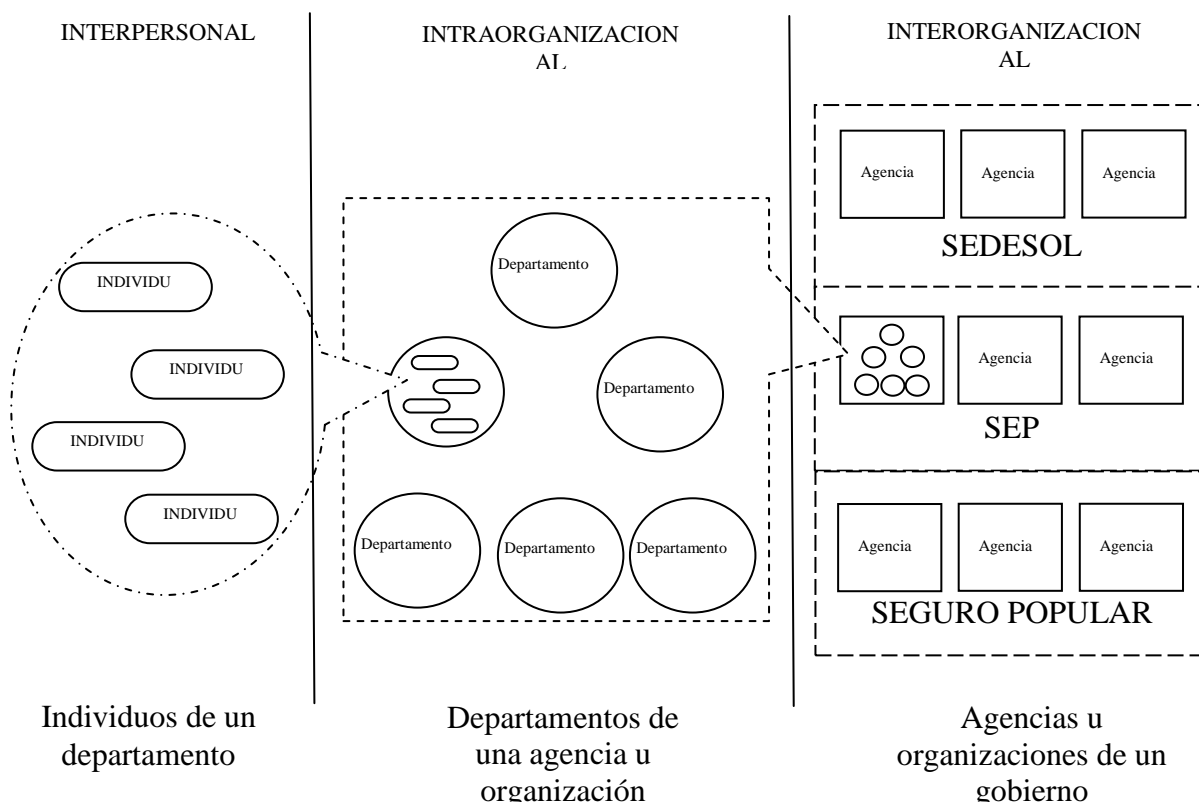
INTERPERSONAL

INDIVIDU

INDIVIDU

INDIVIDU

INDIVIDU

Individuos de un departamento

INTRAORGANIZACIONAL

Departamento

Departamento

Departamento

Departamento

Departamento

Departamentos de una agencia u organización

INTERORGANIZACIONAL

Agencia

Agencia

Agencia

SEDESOL

Agencia

Agencia

SEP

Agencia

Agencia

Agencia

SEGURO POPULAR

Agencias u organizaciones de un gobierno